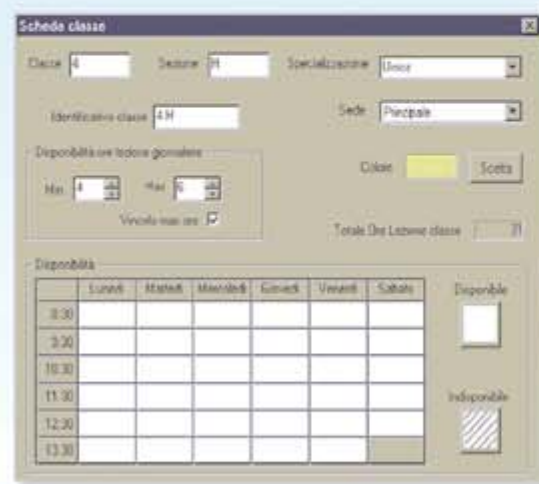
Scheda classe

Classe 4
Sezione H
Specializzazione Unica

Identificativo classe 4 H
Sede Principale

Disponibilità ore lezione giornaliere
Min 4
Max 6
Vincolo max ore ☑

Colore
Scelta

Totale Ore Lezione classe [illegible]

Disponibilità

| | Lunedì | Martedì | Mercoledì | Giovedì | Venerdì | Sabato |
|---|---|---|---|---|---|---|
| 8:30 | | | | | | |
| 9:30 | | | | | | |
| 10:30 | | | | | | |
| 11:30 | | | | | | |
| 12:30 | | | | | | |
| 13:30 | | | | | | |

Disponibile

Indisponibile